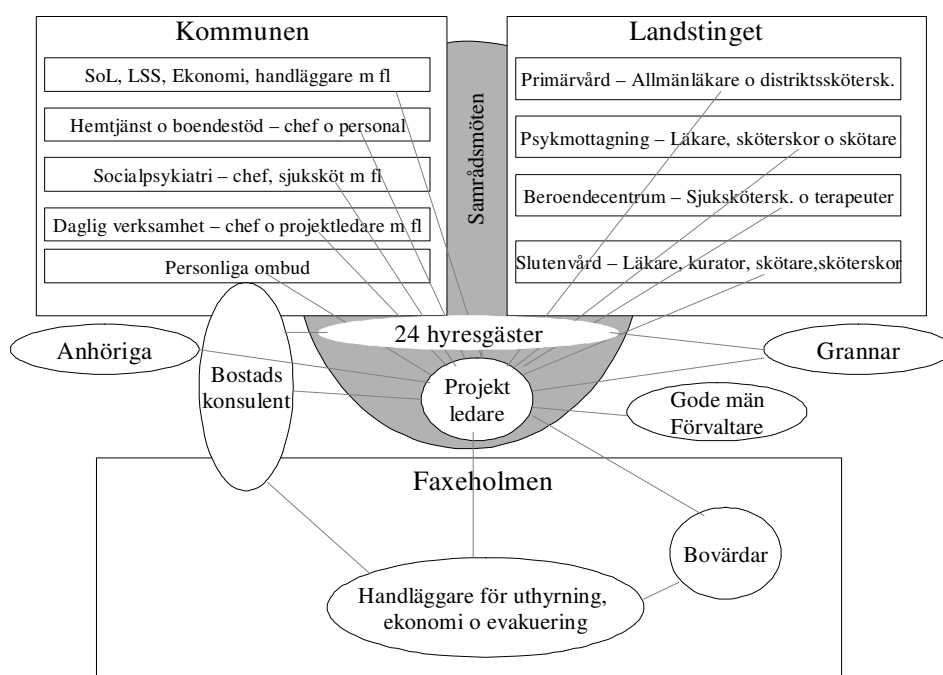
Kommunen

SoL, LSS, Ekonomi, handläggare m fl

Hemtjänst o boendestöd – chef o personal

Socialpsykiatri – chef, sjuksköt m fl

Daglig verksamhet – chef o projektledare m fl

Personliga ombud

Samrådsmöten

Landstinget

Primärvård – Allmänläkare o distriktssköterska.

Psykmottagning – Läkare, sköterskor o skötare

Beroendecentrum – Sjuksköterska. o terapeuter

Slutenvård – Läkare, kurator, skötare,sköterskor

Anhöriga

Bostads konsulent

24 hyresgäster

Projekt ledare

Grannar

Gode män Förvaltare

Faxeholmen

Bovärdar

Handläggare för uthyrning, ekonomi o evakuering